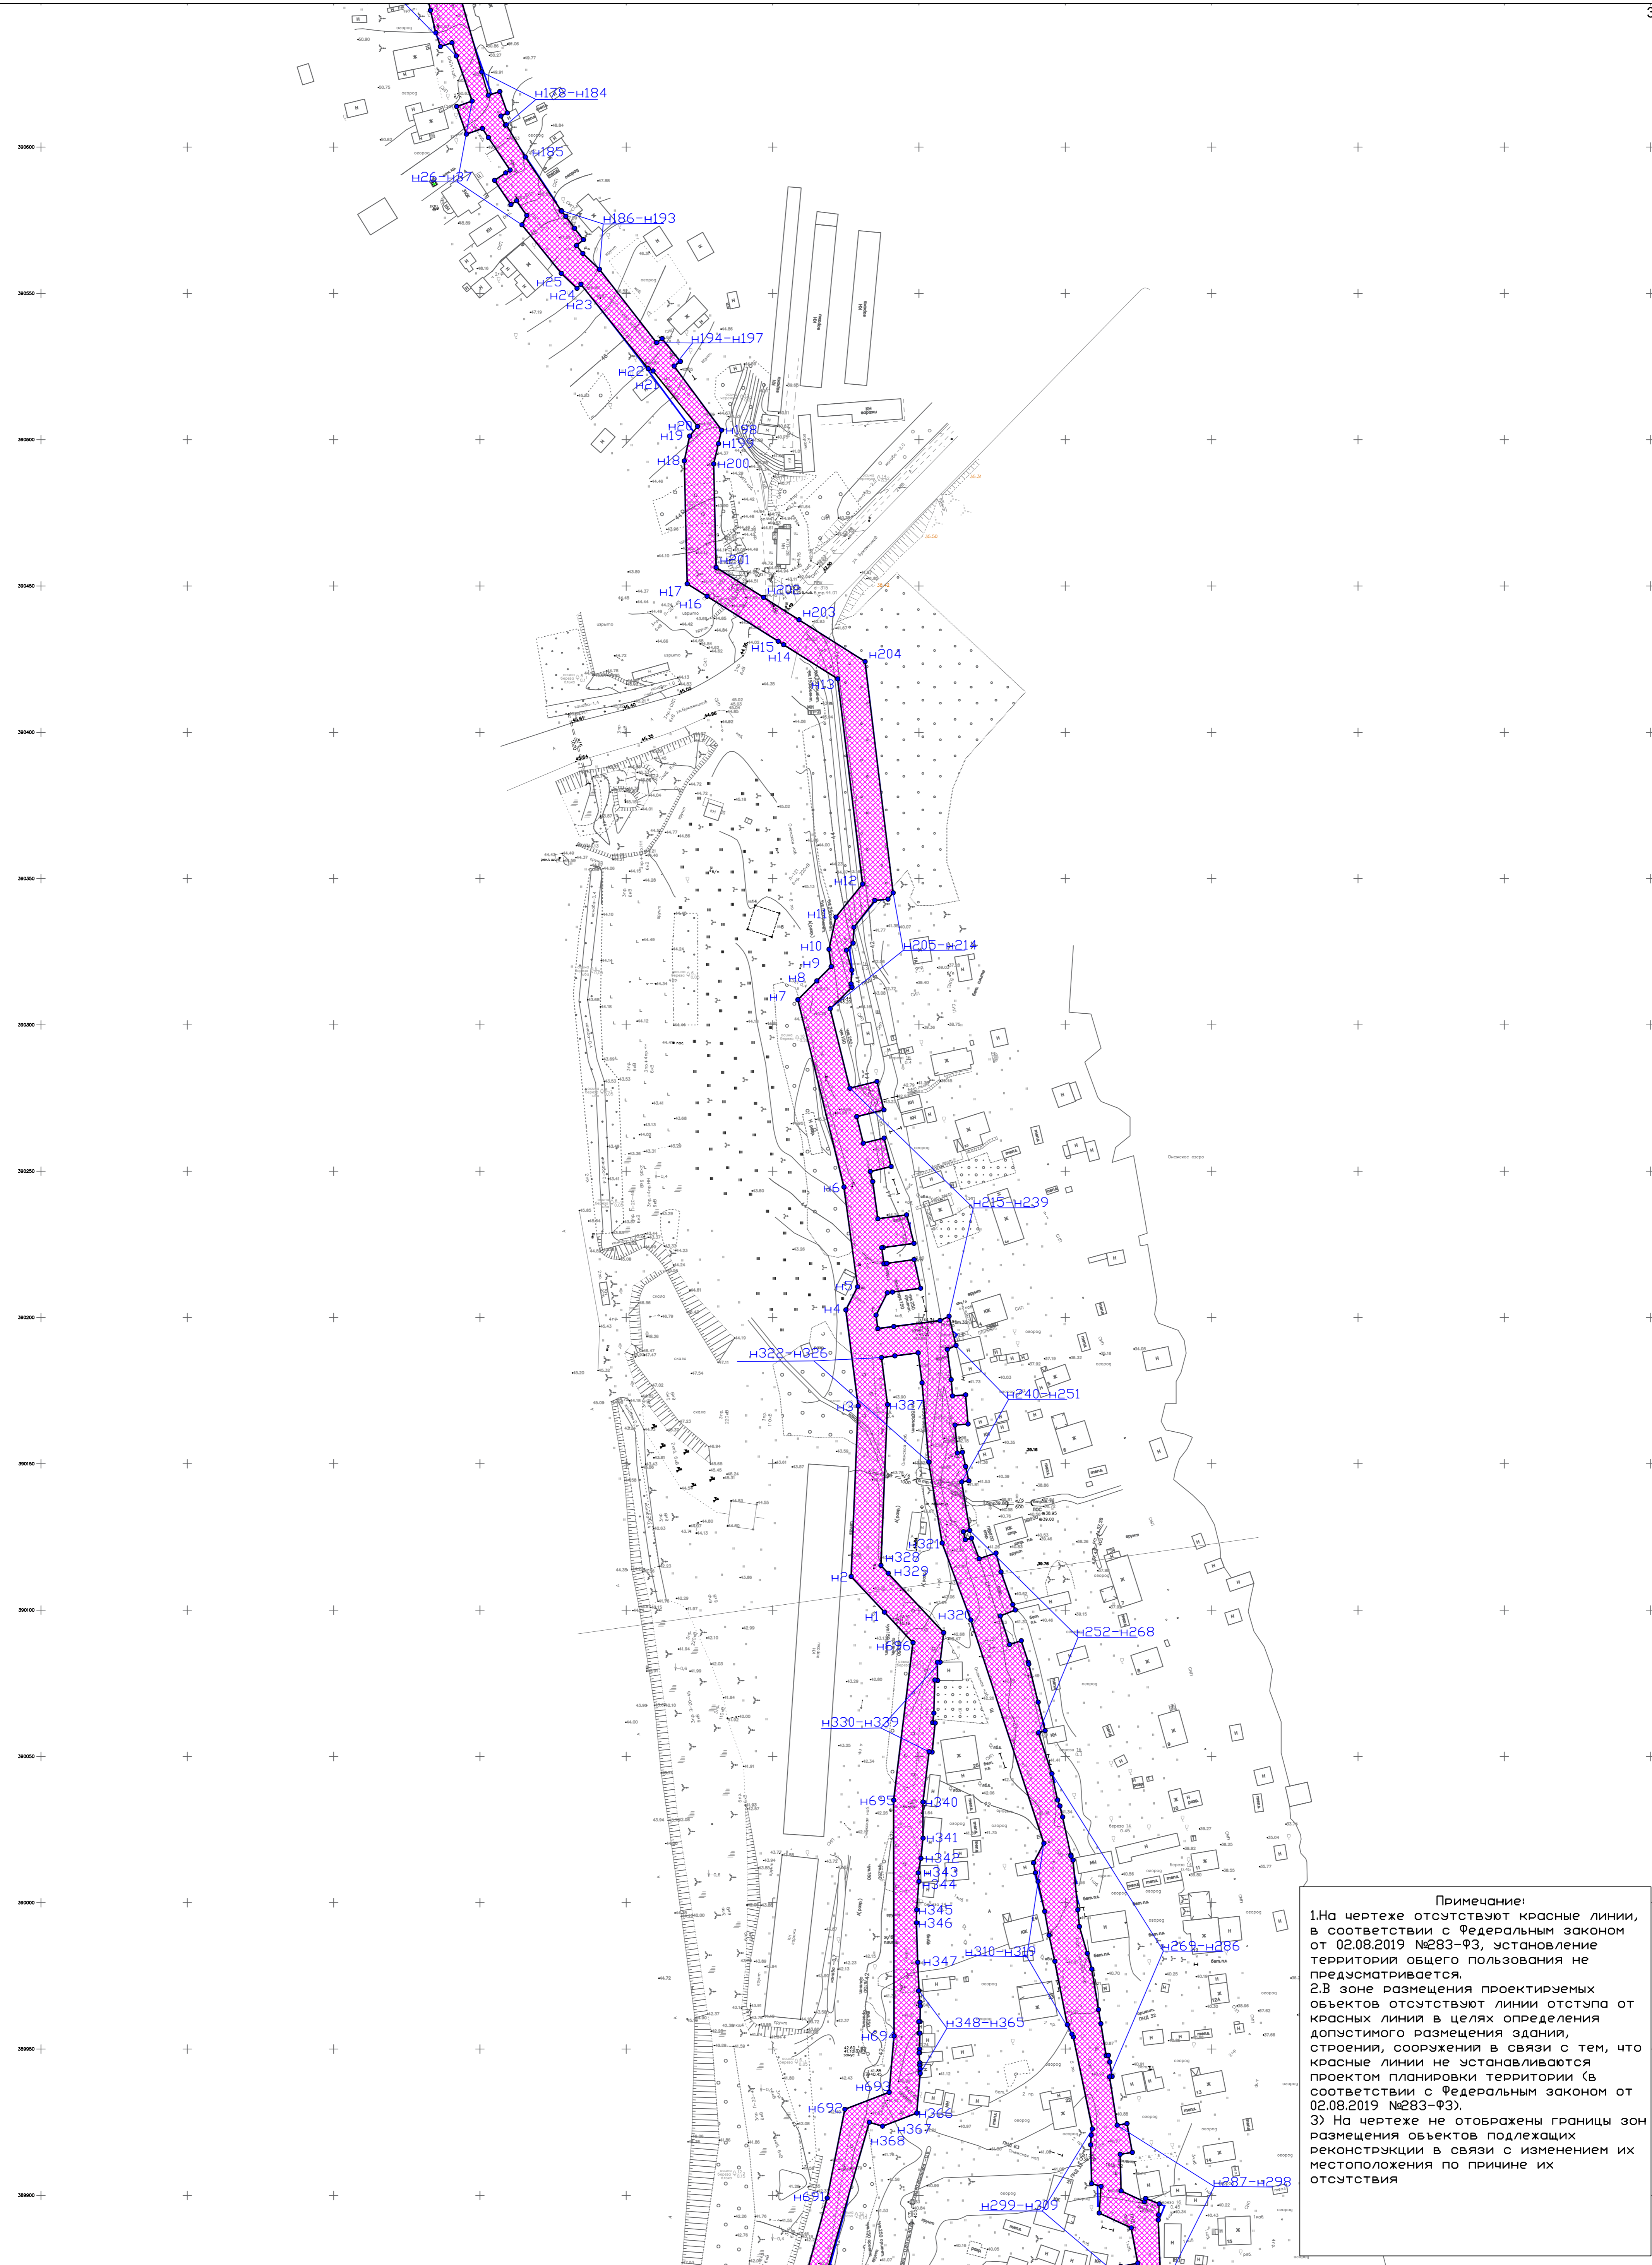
н178-н184
н185
н26-н37
н186-н193
н25
н24
н23
н194-н197
н22
н21
н20
н19
н198
н199
н18
н200
н201
н17
н16
н202
н203
н15
н14
н204
н13
н12
н11
н10
н9
н8
н7
н205-н214
н6
н215-н239
н5
н4
н322-н326
н3
н327
н240-н251
н321
н328
н329
н2
н1
н320
н696
н252-н268
н330-н339
н695
н340
н341
н342
н343
н344
н345
н346
н347
н310-н319
н269-н286
н348-н365
н694
н693
н692
н366
н367
н368
н691
н299-н309
н287-н298

390600
390550
390500
390450
390400
390350
390300
390250
390200
390150
390100
390050
390000
389950
389900

Примечание:
1.На чертеже отсутствуют красные линии, в соответствии с Федеральным законом от 02.08.2019 №283-ФЗ, установление территории общего пользования не предусматривается.
2.В зоне размещения проектируемых объектов отсутствуют линии отступа от красных линий в целях определения допустимого размещения здания, строения, сооружения в связи с тем, что красные линии не устанавливаются проектом планировки территории (в соответствии с Федеральным законом от 02.08.2019 №283-ФЗ).
3) На чертеже не отображены границы зон размещения объектов подлежащих реконструкции в связи с изменением их местоположения по причине их отсутствия